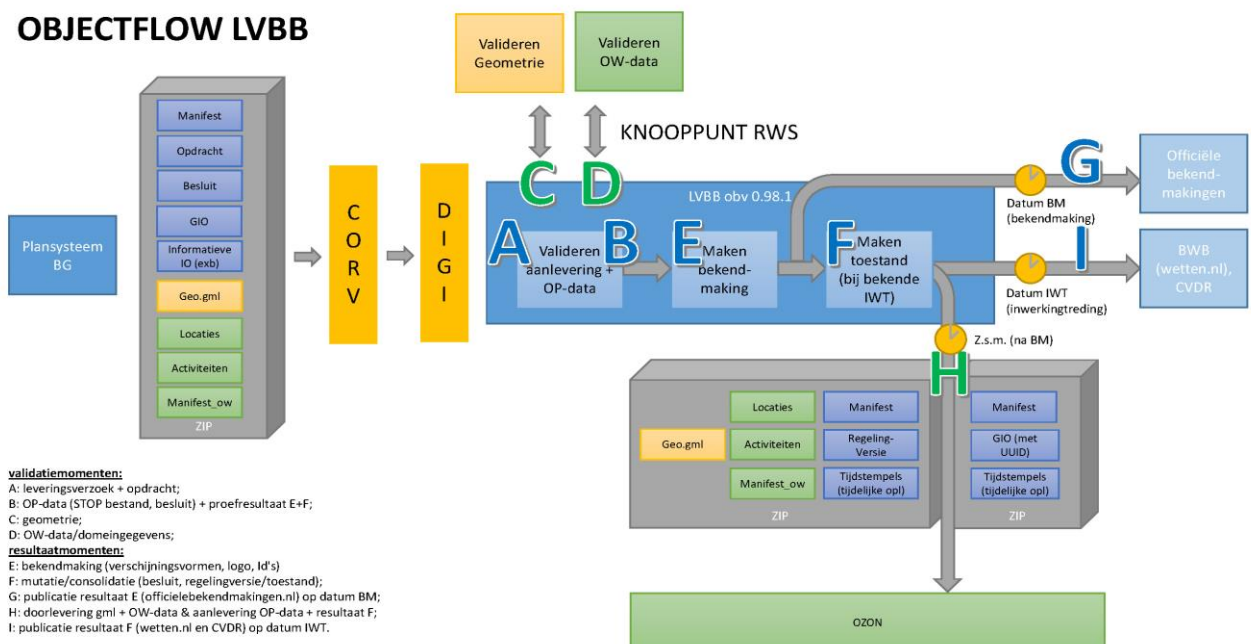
OBJECTFLOW LVBB

Valideren Geometrie

Valideren OW-data

KNOOPPUNT RWS

Plansysteem BG

Manifest
Opdracht
Besluit
GIO
Informatieve IO (exb)
Geo.gml
Locaties
Activiteiten
Manifest_ow
ZIP

C O R V

D I G I

C D

LVBB obv 0.98.1

A Valideren aanlevering + OP-data

B

E Maken bekend-making

F Maken toestand (bij bekende IWT)

G

Datum BM (bekendmaking)

Officiële bekend-makingen

I

Datum IWT (inwerkingtreding)

BWB (wetten.nl), CVDR

Z.s.m. (na BM)

H

Geo.gml
Locaties
Activiteiten
Manifest_ow
Manifest
Regeling-Versie
Tijdstempels (tijdelijke opl)
ZIP

Manifest
GIO (met UUID)
Tijdstempels (tijdelijke opl)
ZIP

OZON

validatiemomenten:
A: leveringsverzoek + opdracht;
B: OP-data (STOP bestand, besluit) + proefresultaat E+F;
C: geometrie;
D: OW-data/domeingegevens;
resultaatmomenten:
E: bekendmaking (verschijningsvormen, logo, Id's)
F: mutatie/consolidatie (besluit, regelingversie/toestand);
G: publicatie resultaat E (officielebekendmakingen.nl) op datum BM;
H: doorlevering gml + OW-data & aanlevering OP-data + resultaat F;
I: publicatie resultaat F (wetten.nl en CVDR) op datum IWT.